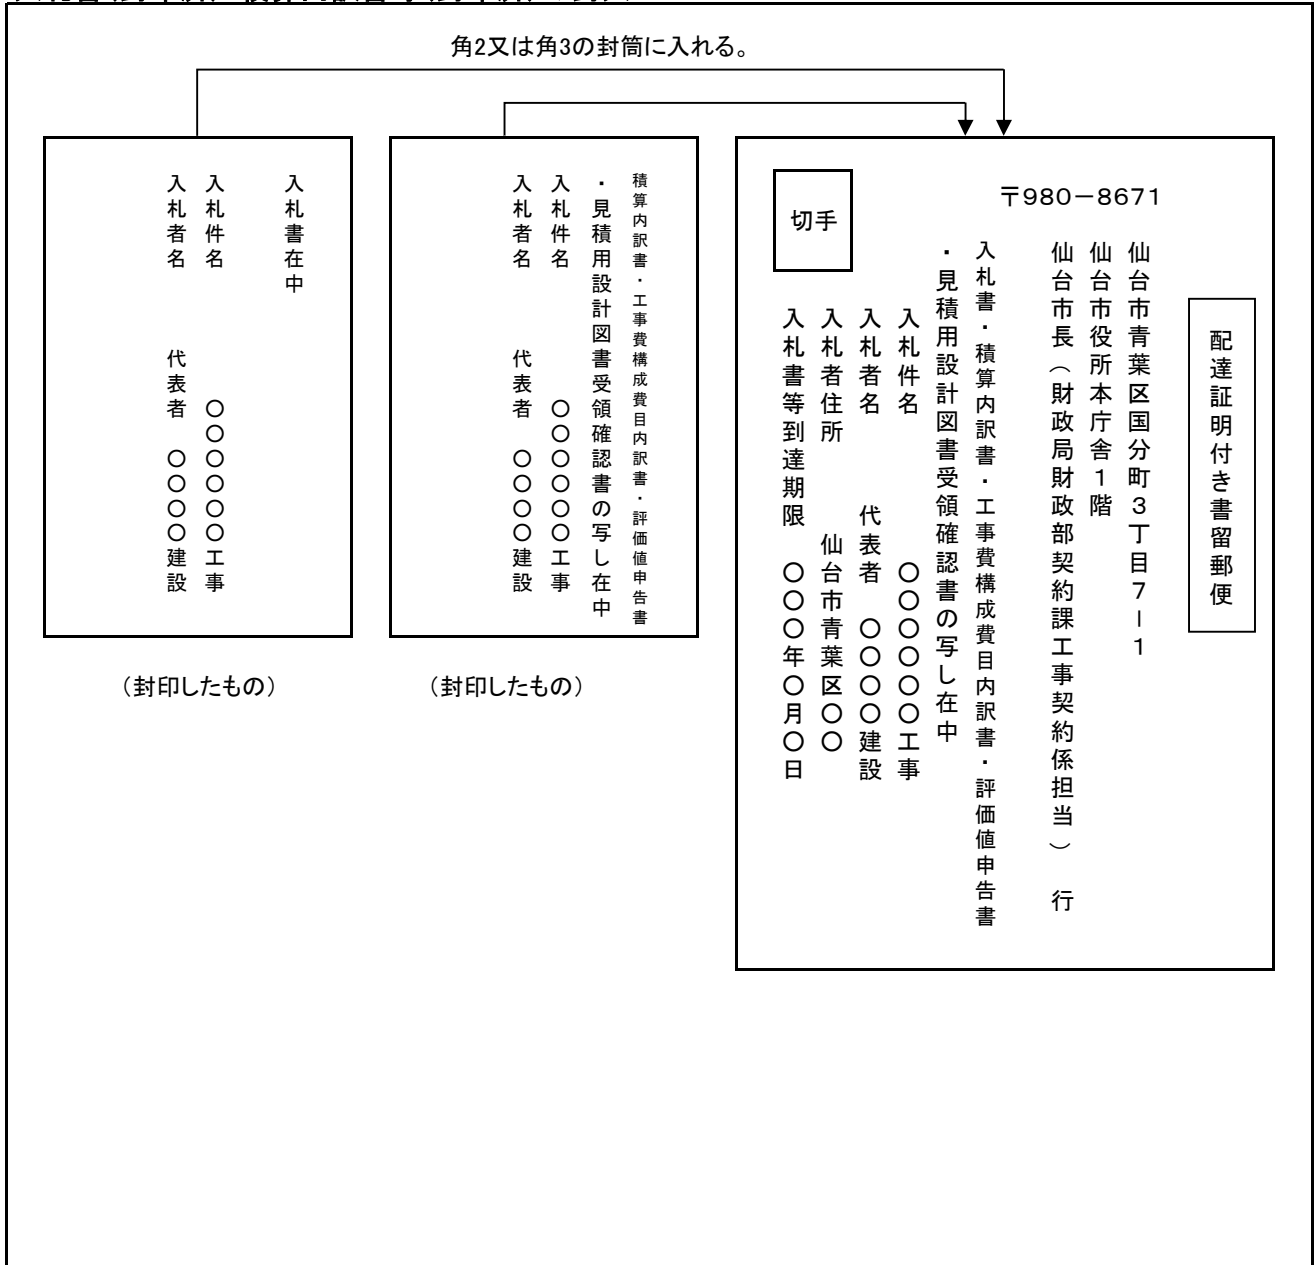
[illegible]

角2又は角3の封筒に入れる。

入札書在中
入札件名　○○○○工事
入札者名　代表者　○○○○建設

（封印したもの）

積算内訳書・工事費構成費目内訳書・評価値申告書
・見積用設計図書受領確認書の写し在中
入札件名　○○○○工事
入札者名　代表者　○○○○建設

（封印したもの）

切手

〒980－8671
仙台市青葉区国分町３丁目７－１
仙台市役所本庁舎１階
仙台市長（財政局財政部契約課工事契約係担当）行

配達証明付き書留郵便

入札書・積算内訳書・工事費構成費目内訳書・評価値申告書
・見積用設計図書受領確認書の写し在中
入札件名　○○○○工事
入札者名　代表者　○○○建設
入札者住所　仙台市青葉区○○
入札書等到達期限　○○○年○月○日